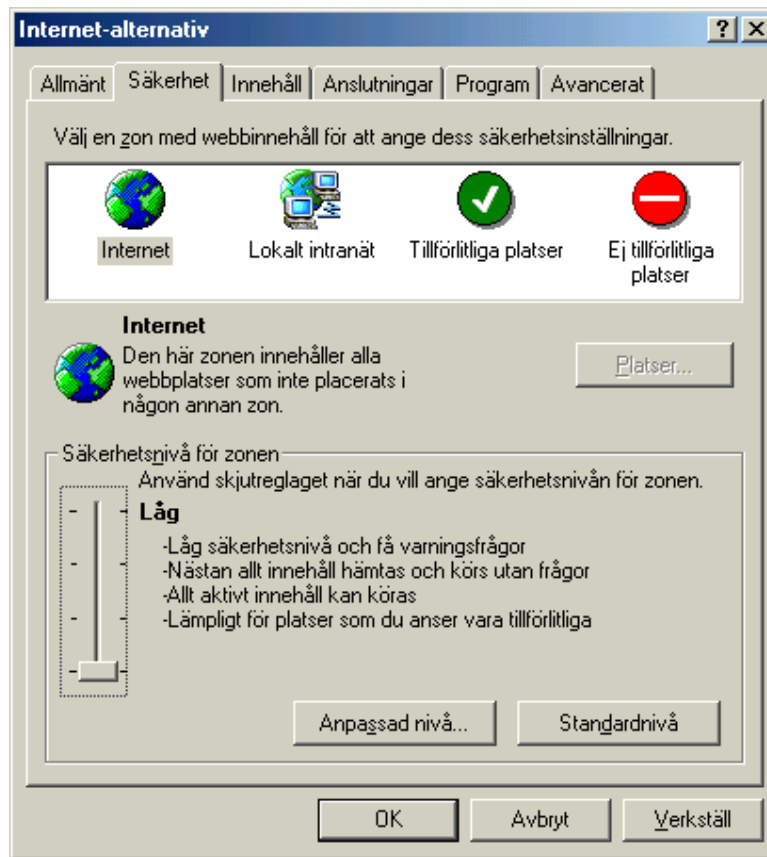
Internet-alternativ

? X

Allmänt | Säkerhet | Innehåll | Anslutningar | Program | Avancerat

Välj en zon med webbinnehåll för att ange dess säkerhetsinställningar.

Internet

Lokalt intranät

Tillförlitliga platser

Ej tillförlitliga platser

Internet

Den här zonen innehåller alla webbplatser som inte placerats i någon annan zon.

Platser...

Säkerhetsnivå för zonen

Använd skjutreglaget när du vill ange säkerhetsnivån för zonen.

Låg

-Låg säkerhetsnivå och få varningsfrågor
-Nästan allt innehåll hämtas och körs utan frågor
-Allt aktivt innehåll kan köras
-Lämpligt för platser som du anser vara tillförlitliga

Anpassad nivå...

Standardnivå

OK

Avbryt

Verkställ